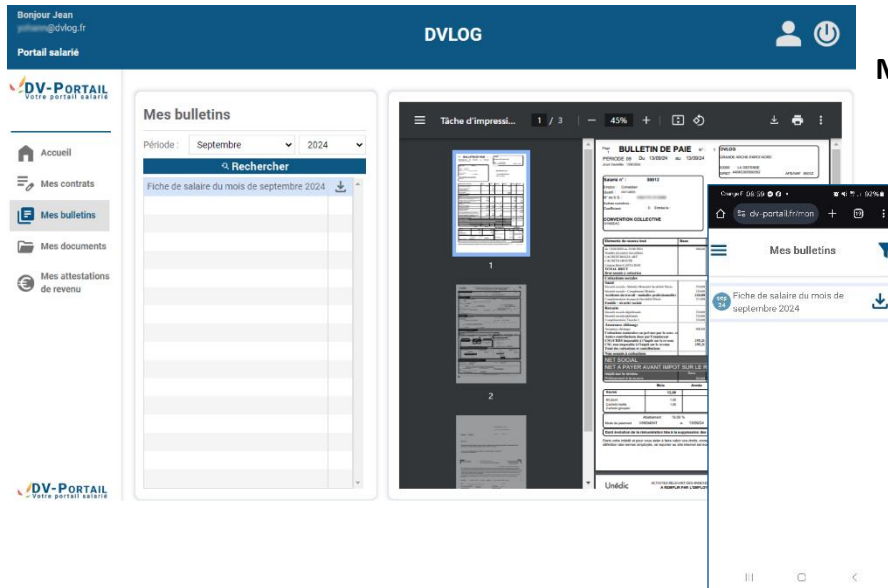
Bonjour Jean
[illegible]@dvlog.fr
Portail salarié

DVLOG

M

DV-PORTAIL
Votre portail salarié

Accueil
Mes contrats
Mes bulletins
Mes documents
Mes attestations de revenu

DV-PORTAIL
Votre portail salarié

Mes bulletins
Période : Septembre 2024
Rechercher
Fiche de salaire du mois de septembre 2024

Tâche d'impressi... 1 / 3 | — 45% +

1
2

BULLETIN DE PAIE
PÉRIODE DU 13/09/24 au 13/09/24
DVLOG
LA DEFENSE
Salarié n° 86612
CONVENTION COLLECTIVE
NET SOCIAL
NET A PAYER AVANT IMPOT SUR LE R
Unédic

dv-portail.fr/mon
Mes bulletins
sep 24
Fiche de salaire du mois de septembre 2024